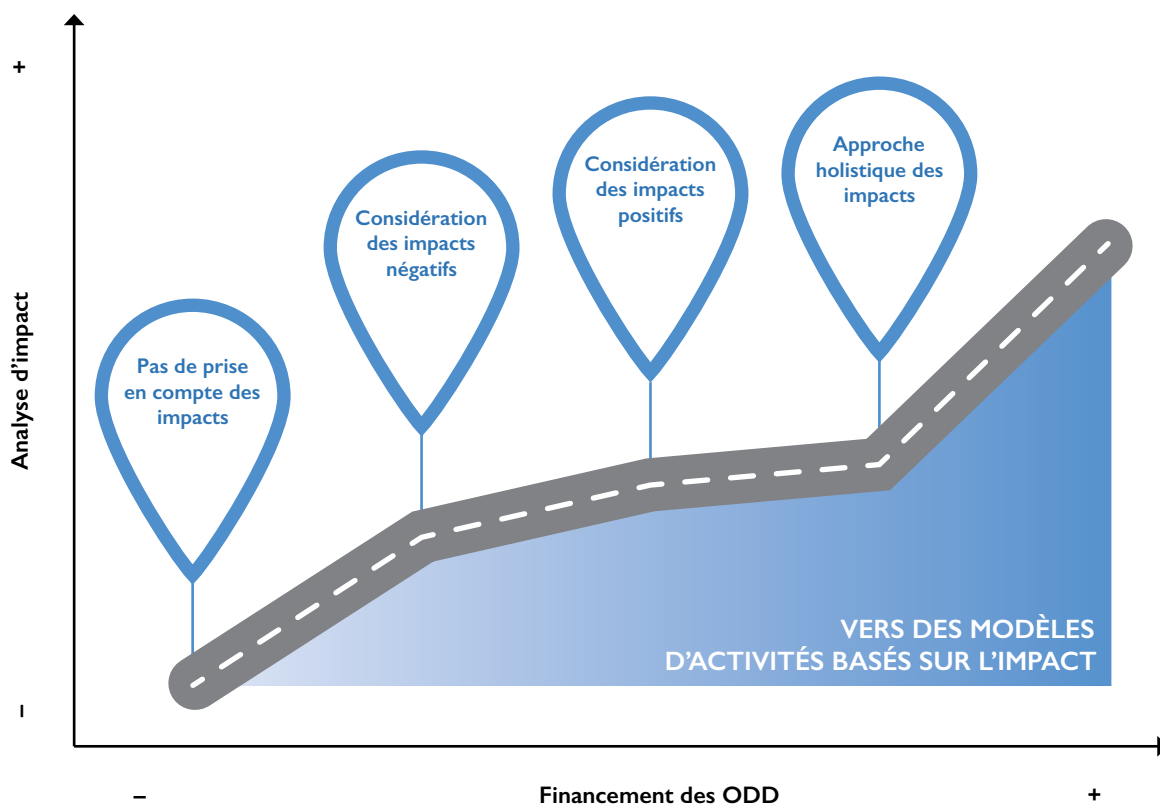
+

Analyse d'impact

–

Pas de prise en compte des impacts

Considération des impacts négatifs

Considération des impacts positifs

Approche holistique des impacts

VERS DES MODÈLES D'ACTIVITÉS BASÉS SUR L'IMPACT

–

Financement des ODD

+